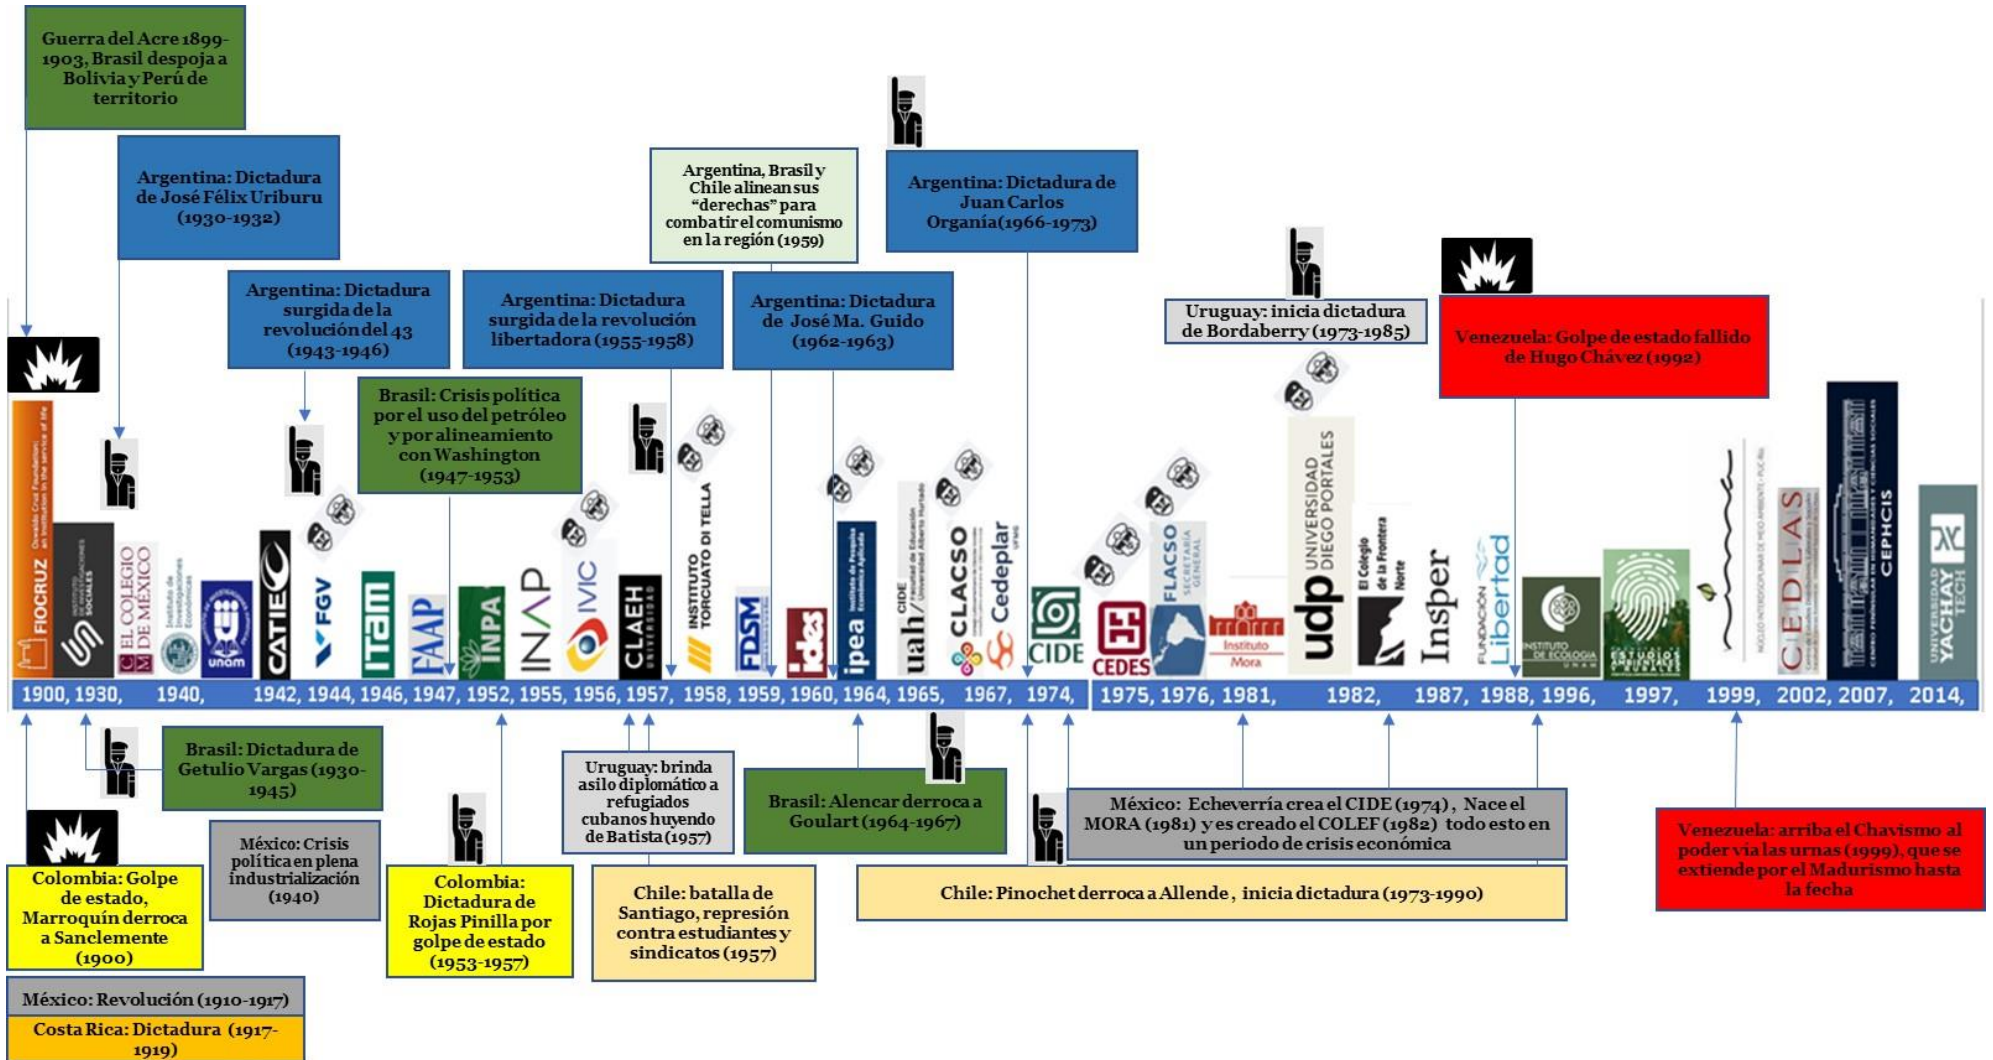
Guerra del Acre 1899-1903, Brasil despoja a Bolivia y Perú de territorio

Argentina: Dictadura de José Félix Uriburu (1930-1932)

Argentina: Dictadura surgida de la revolución del 43 (1943-1946)

Argentina: Dictadura surgida de la revolución libertadora (1955-1958)

Argentina, Brasil y Chile alinean sus "derechas" para combatir el comunismo en la región (1959)

Argentina: Dictadura de José Ma. Guido (1962-1963)

Argentina: Dictadura de Juan Carlos Organía(1966-1973)

Brasil: Crisis política por el uso del petróleo y por alineamiento con Washington (1947-1953)

Uruguay: inicia dictadura de Bordaberry (1973-1985)

Venezuela: Golpe de estado fallido de Hugo Chávez (1992)

FIOCRUZ
EL COLEGIO DE MÉXICO
unam
CATIE
FGV
ITAM
FAAP
INPA
INAP
IVIC
CLAEH
INSTITUTO TORCUATO DI TELLA
FDSM
ides
ipea
uah
CLACSO
Cedeplar
CIDE
CEDES
FLACSO
Instituto Mora
udp UNIVERSIDAD DIEGO PORTALES
El Colegio de la Frontera Norte
Insper
FUNDACIÓN Libertad
INSTITUTO DE ECOLOGÍA
ESTUDIOS AMBIENTALES
CEDLAS
CEPHCIS
UNIVERSIDAD YACHAY TECH

1900, 1930, 1940, 1942, 1944, 1946, 1947, 1952, 1955, 1956, 1957, 1958, 1959, 1960, 1964, 1965, 1967, 1974, 1975, 1976, 1981, 1982, 1987, 1988, 1996, 1997, 1999, 2002, 2007, 2014,

Brasil: Dictadura de Getulio Vargas (1930-1945)

México: Crisis política en plena industrialización (1940)

Uruguay: brinda asilo diplomático a refugiados cubanos huyendo de Batista (1957)

Brasil: Alencar derroca a Goulart (1964-1967)

México: Echeverría crea el CIDE (1974), Nace el MORA (1981) y es creado el COLEF (1982) todo esto en un periodo de crisis económica

Venezuela: arriba el Chavismo al poder vía las urnas (1999), que se extiende por el Madurismo hasta la fecha

Colombia: Golpe de estado, Marroquín derroca a Sanclemente (1900)

Colombia: Dictadura de Rojas Pinilla por golpe de estado (1953-1957)

Chile: batalla de Santiago, represión contra estudiantes y sindicatos (1957)

Chile: Pinochet derroca a Allende, inicia dictadura (1973-1990)

México: Revolución (1910-1917)

Costa Rica: Dictadura (1917-1919)